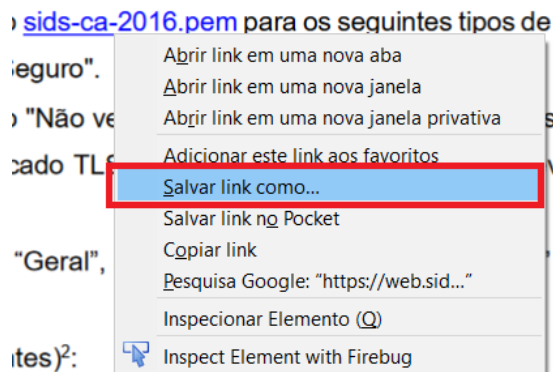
o sids-ca-2016.pem para os seguintes tipos de
Seguro".
o "Não ve
cado TL
"Geral",
ntes)$^2$:

Abrir link em uma nova aba
Abrir link em uma nova janela
Abrir link em uma nova janela privativa
Adicionar este link aos favoritos
Salvar link como...
Salvar link no Pocket
Copiar link
Pesquisa Google: "https://web.sid..."
Inspecionar Elemento (Q)
Inspect Element with Firebug